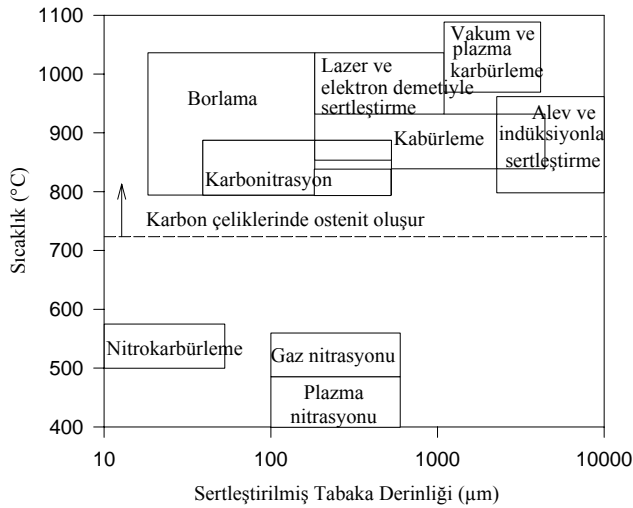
Sıcaklık (°C)

1100
1000
900
800
700
600
500
400

Vakum ve plazma karbürleme

Lazer ve elektron demetiyle sertleştirme

Borlama

Alev ve indüksiyonla sertleştirme

Kabürleme

Karbonitrasyon

Karbon çeliklerinde ostenit oluşur

Nitrokarbürleme

Gaz nitrasyonu

Plazma nitrasyonu

10
100
1000
10000

Sertleştirilmiş Tabaka Derinliği (μm)